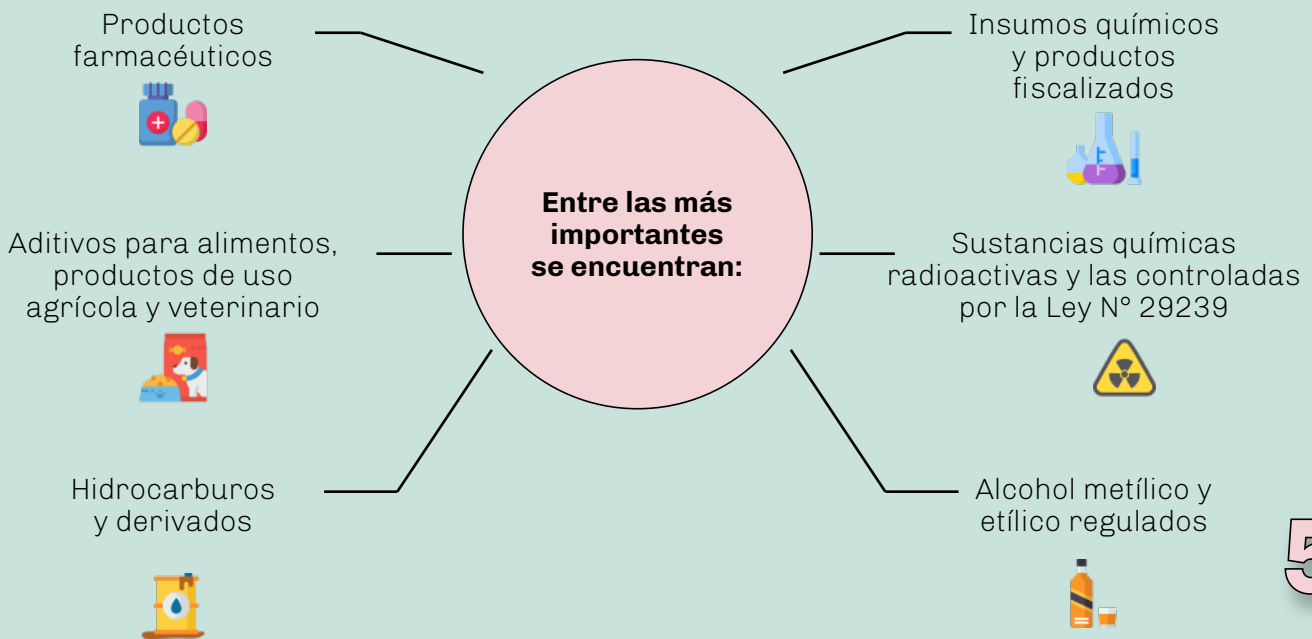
Entre las más importantes se encuentran:

Productos farmacéuticos

Insumos químicos y productos fiscalizados

Aditivos para alimentos, productos de uso agrícola y veterinario

Sustancias químicas radioactivas y las controladas por la Ley N° 29239

Hidrocarburos y derivados

Alcohol metílico y etílico regulados

5